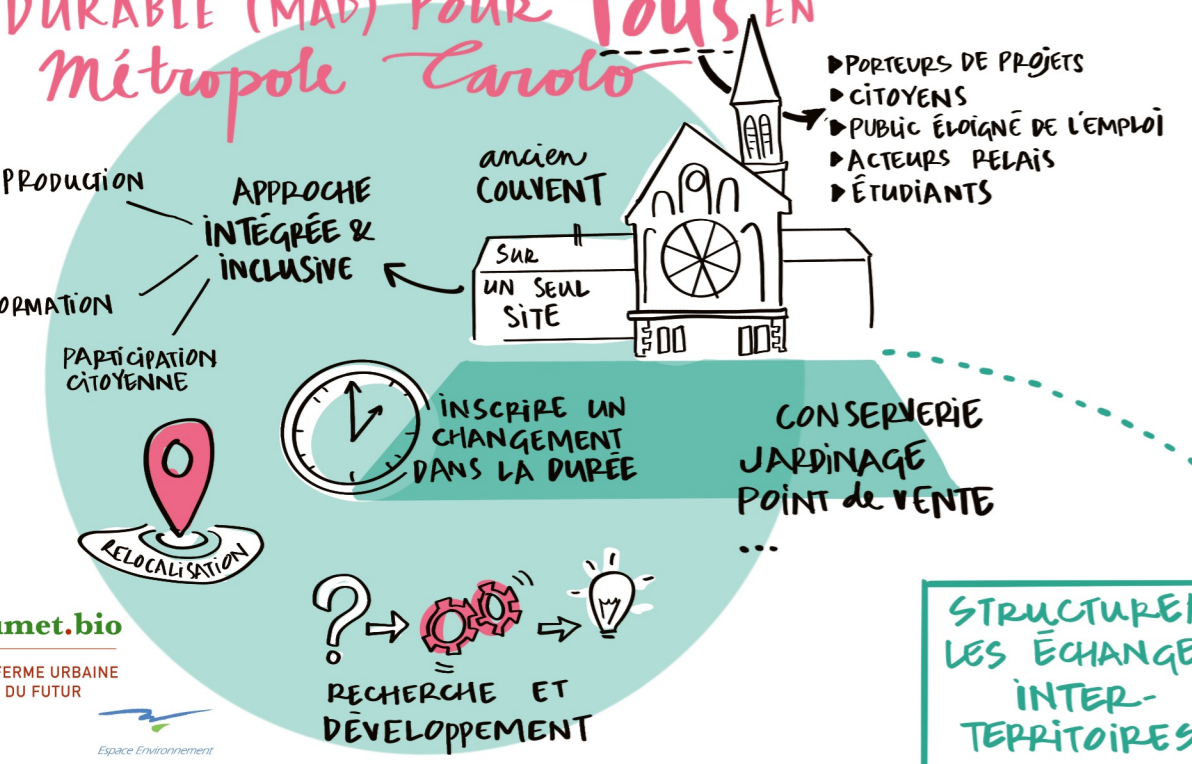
DURABLE (MAD) POUR TOUS EN
Métropole Carolo

▶ PORTEURS DE PROJETS
▶ CITOYENS
▶ PUBLIC ÉLOIGNÉ DE L'EMPLOI
▶ ACTEURS RELAIS
▶ ÉTUDIANTS

ancien COUVENT

SUR UN SEUL SITE

PRODUCTION

APPROCHE INTÉGRÉE & INCLUSIVE

ORMATION

PARTICIPATION CITOYENNE

INSCRIRE UN CHANGEMENT DANS LA DURÉE

CONSERVERIE
JARDINAGE
POINT de VENTE
...

RELOCALISATION

?

RECHERCHE ET DÉVELOPPEMENT

STRUCTURER LES ÉCHANGE INTER-TERRITOIRES

umet.bio
FERME URBAINE DU FUTUR

Espace Environnement